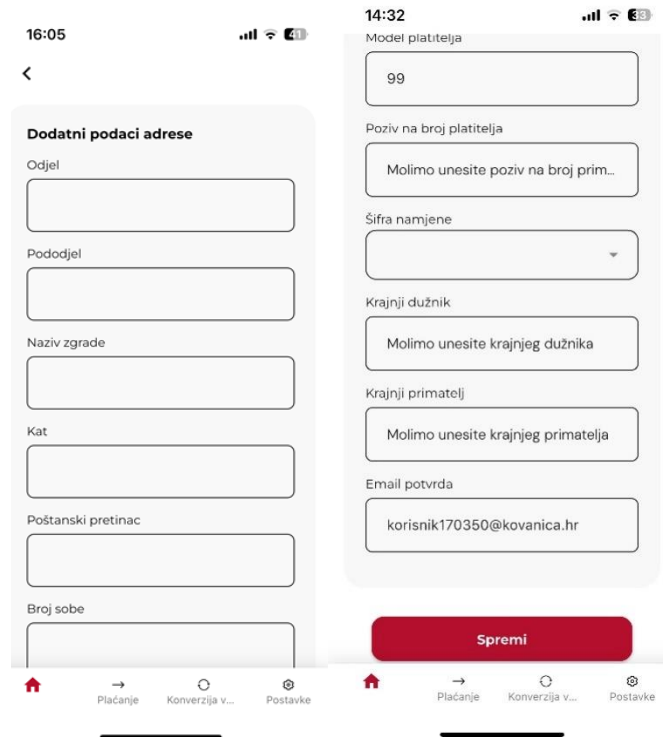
16:05

41

<

Dodatni podaci adrese

Odjel

Pododjel

Naziv zgrade

Kat

Poštanski pretinac

Broj sobe

Plaćanje

Konverzija v...

Postavke

14:32

33

Model platitelja

99

Poziv na broj platitelja

Molimo unesite poziv na broj prim...

Šifra namjene

Krajnji dužnik

Molimo unesite krajnjeg dužnika

Krajnji primatelj

Molimo unesite krajnjeg primatelja

Email potvrda

korisnik170350@kovanica.hr

Spremi

Plaćanje

Konverzija v...

Postavke